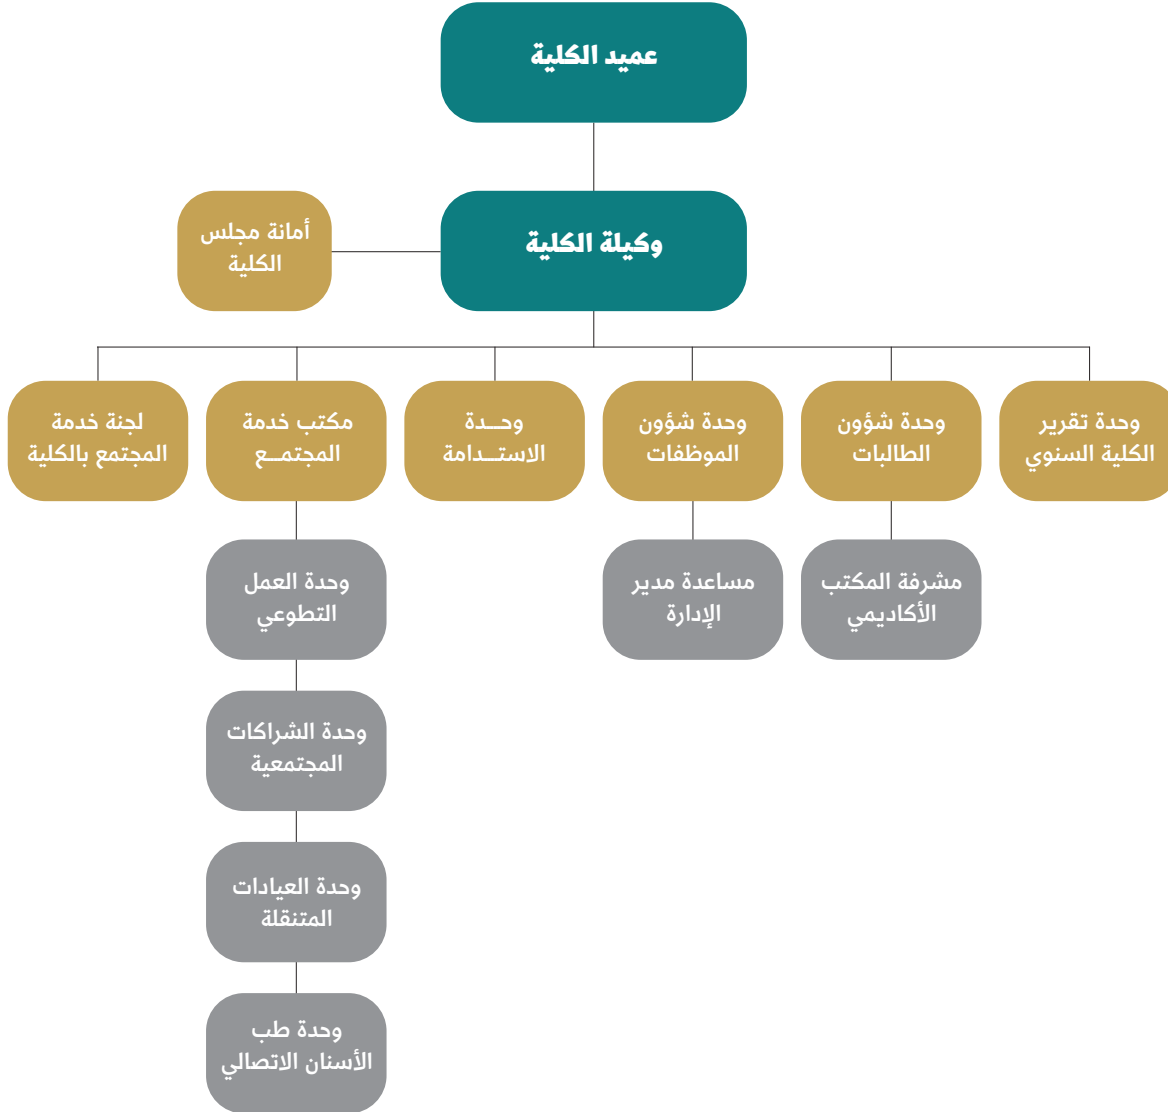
عميد الكلية

وكيلة الكلية

أمانة مجلس الكلية

وحدة تقرير الكلية السنوي

وحدة شؤون الطالبات

وحدة شؤون الموظفات

وحــدة الاســتدامة

مكتب خدمة المجتمــع

لجنة خدمة المجتمع بالكلية

مشرفة المكتب الأكاديمي

مساعدة مدير الإدارة

وحدة العمل التطوعي

وحدة الشراكات المجتمعية

وحدة العيادات المتنقلة

وحدة طب الأسنان الاتصالي